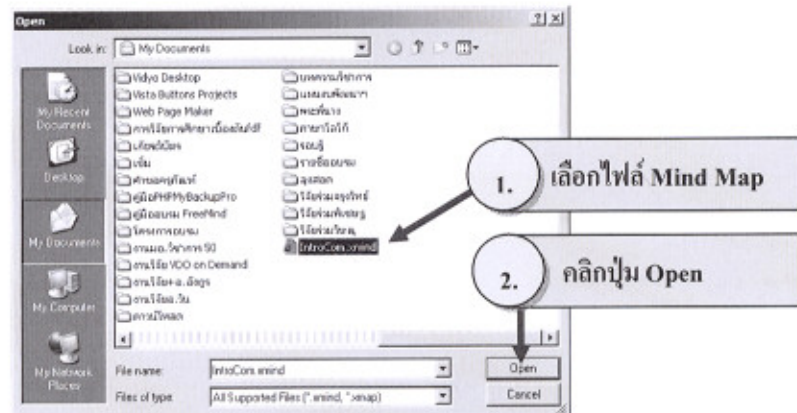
Open

Look in: My Documents

My Recent Documents

Desktop

My Documents

My Computer

My Network Places

Vidyo Desktop
Vista Buttons Projects
Web Page Maker
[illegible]
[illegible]
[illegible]
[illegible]
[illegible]
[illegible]
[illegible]
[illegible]
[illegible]
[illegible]
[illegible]
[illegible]

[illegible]
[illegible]
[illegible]
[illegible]
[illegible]
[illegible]
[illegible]
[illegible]
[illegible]
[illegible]
IntroCom.xmind

File name: IntroCom.xmind

Files of type: All Supported Files (*.xmind, *.xmap)

Open

Cancel

1. เลือกไฟล์ Mind Map

2. คลิกปุ่ม Open